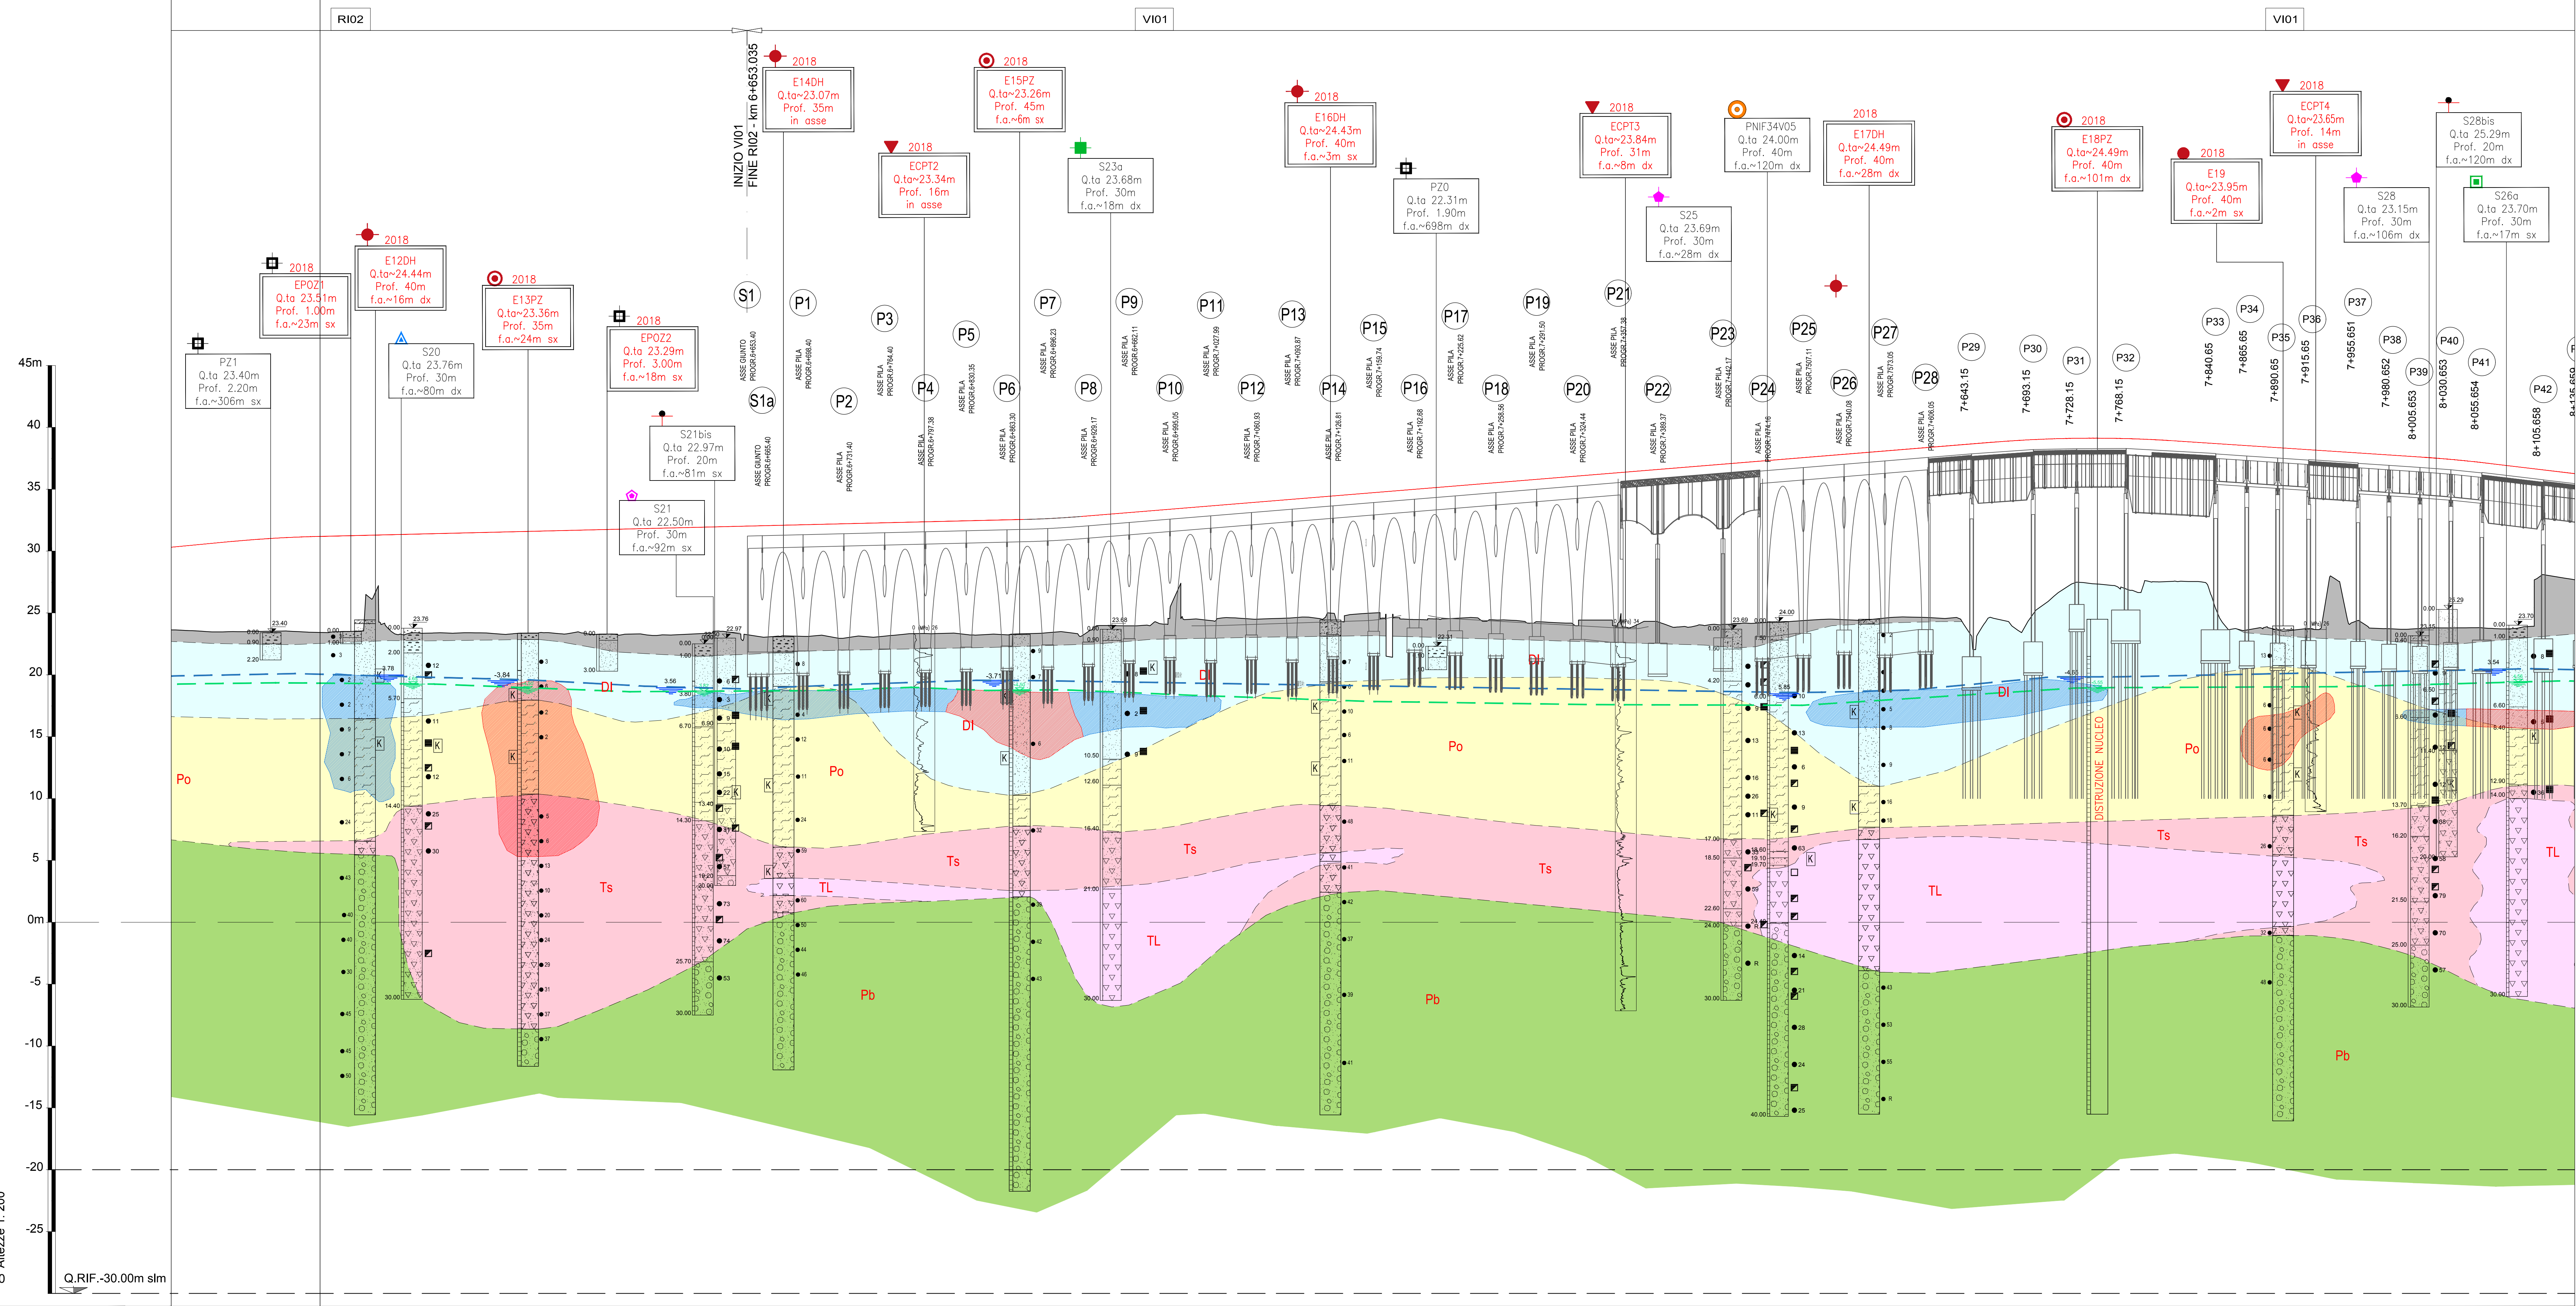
RI02

VI01

VI01

INIZIO VI01
FINE RI02 - km 6+653.035

2018
E14DH
Q.ta~23.07m
Prof. 35m
in asse

2018
E15PZ
Q.ta~23.26m
Prof. 45m
f.a.~6m sx

2018
ECPT2
Q.ta~23.34m
Prof. 16m
in asse

S23a
Q.ta 23.68m
Prof. 30m
f.a.~18m dx

2018
E16DH
Q.ta~24.43m
Prof. 40m
f.a.~3m sx

PZ0
Q.ta 22.31m
Prof. 1.90m
f.a.~698m dx

2018
ECPT3
Q.ta~23.84m
Prof. 31m
f.a.~8m dx

S25
Q.ta 23.69m
Prof. 30m
f.a.~28m dx

PNIF34V05
Q.ta 24.00m
Prof. 40m
f.a.~120m dx

2018
E17DH
Q.ta~24.49m
Prof. 40m
f.a.~28m dx

2018
E18PZ
Q.ta~24.49m
Prof. 40m
f.a.~101m dx

2018
E19
Q.ta~23.95m
Prof. 40m
f.a.~2m sx

2018
ECPT4
Q.ta~23.65m
Prof. 14m
in asse

S28
Q.ta 23.15m
Prof. 30m
f.a.~106m dx

S28bis
Q.ta 25.29m
Prof. 20m
f.a.~120m dx

S26a
Q.ta 23.70m
Prof. 30m
f.a.~17m sx

PZ1
Q.ta 23.40m
Prof. 2.20m
f.a.~306m sx

2018
EPOZ1
Q.ta 23.51m
Prof. 1.00m
f.a.~23m sx

2018
E12DH
Q.ta~24.44m
Prof. 40m
f.a.~16m dx

S20
Q.ta 23.76m
Prof. 30m
f.a.~80m dx

2018
E13PZ
Q.ta~23.36m
Prof. 35m
f.a.~24m sx

2018
EPOZ2
Q.ta 23.29m
Prof. 3.00m
f.a.~18m sx

S21bis
Q.ta 22.97m
Prof. 20m
f.a.~81m sx

S21
Q.ta 22.50m
Prof. 30m
f.a.~92m sx

S1 S1a P1 P2 P3 P4 P5 P6 P7 P8 P9 P10 P11 P12 P13 P14 P15 P16 P17 P18 P19 P20 P21 P22 P23 P24 P25 P26 P27 P28 P29 P30 P31 P32 P33 P34 P35 P36 P37 P38 P39 P40 P41 P42

7+643.15 7+693.15 7+728.15 7+768.15 7+840.65 7+865.65 7+890.65 7+915.65 7+955.651 7+980.652 8+005.653 8+030.653 8+055.654 8+105.658

45m 40 35 30 25 20 15 10 5 0m -5 -10 -15 -20 -25

Po Po Po Po DI DI DI DI Ts Ts Ts Ts Ts Ts TL TL TL TL Pb Pb Pb Pb

DISTRUZIONE NUCLEO

Q.RIF.-30.00m slm